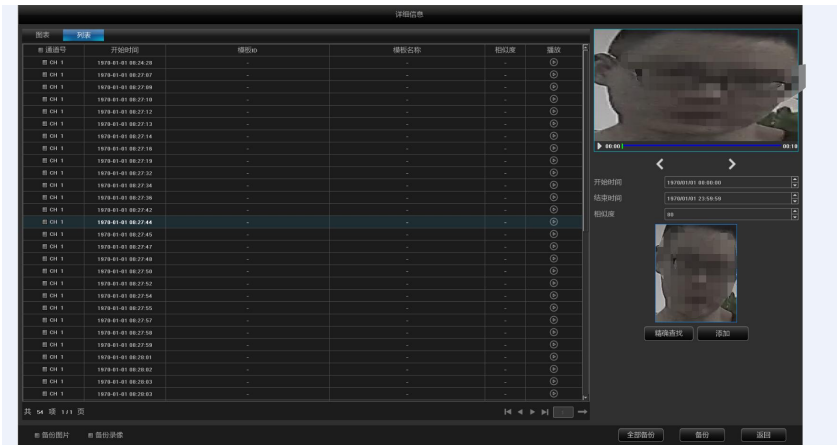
详细信息

图表 列表

| 通道号 | 开始时间 | 模板ID | 模板名称 | 相似度 | 播放 |
|---|---|---|---|---|---|
| CH 1 | 1970-01-01 00:24:28 | - | - | - | |
| CH 1 | 1970-01-01 00:27:07 | - | - | - | |
| CH 1 | 1970-01-01 00:27:09 | - | - | - | |
| CH 1 | 1970-01-01 00:27:10 | - | - | - | |
| CH 1 | 1970-01-01 00:27:12 | - | - | - | |
| CH 1 | 1970-01-01 00:27:13 | - | - | - | |
| CH 1 | 1970-01-01 00:27:14 | - | - | - | |
| CH 1 | 1970-01-01 00:27:16 | - | - | - | |
| CH 1 | 1970-01-01 00:27:19 | - | - | - | |
| CH 1 | 1970-01-01 00:27:32 | - | - | - | |
| CH 1 | 1970-01-01 00:27:34 | - | - | - | |
| CH 1 | 1970-01-01 00:27:36 | - | - | - | |
| CH 1 | 1970-01-01 00:27:42 | - | - | - | |
| CH 1 | 1970-01-01 00:27:44 | - | - | - | |
| CH 1 | 1970-01-01 00:27:45 | - | - | - | |
| CH 1 | 1970-01-01 00:27:47 | - | - | - | |
| CH 1 | 1970-01-01 00:27:49 | - | - | - | |
| CH 1 | 1970-01-01 00:27:50 | - | - | - | |
| CH 1 | 1970-01-01 00:27:52 | - | - | - | |
| CH 1 | 1970-01-01 00:27:54 | - | - | - | |
| CH 1 | 1970-01-01 00:27:55 | - | - | - | |
| CH 1 | 1970-01-01 00:27:57 | - | - | - | |
| CH 1 | 1970-01-01 00:27:59 | - | - | - | |
| CH 1 | 1970-01-01 00:27:59 | - | - | - | |
| CH 1 | 1970-01-01 00:28:01 | - | - | - | |
| CH 1 | 1970-01-01 00:28:02 | - | - | - | |
| CH 1 | 1970-01-01 00:28:03 | - | - | - | |
| CH 1 | 1970-01-01 00:28:03 | - | - | - | |

共 54 项 1/1 页

00:00 00:18

开始时间 1970/01/01 00:00:00
结束时间 1970/01/01 23:59:59
相似度 80

精确查找 添加

备份图片 备份录像

全部备份 备份 返回